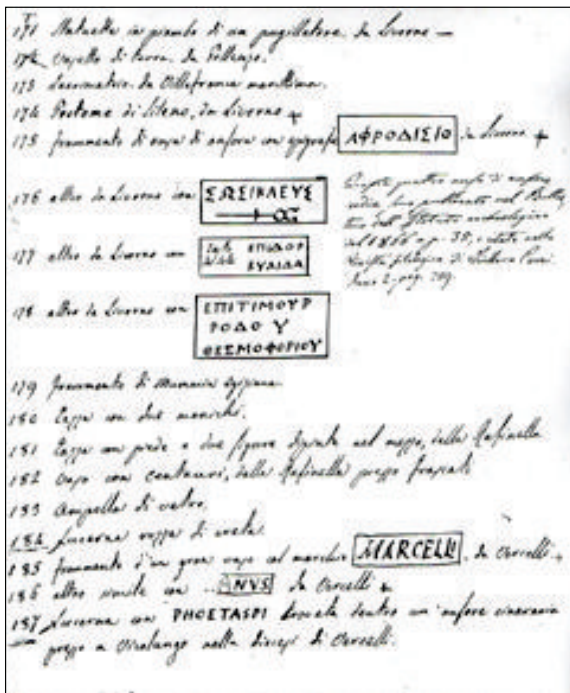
171 Statuetta in grande di un pugillatore. Da Livorno —
172 Vasetto di terra. Da Volterra.
173 Lucernetta. Da Volterra macchina.
174 Postume di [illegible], da Livorno +
175 Frammento di coppa di anfora con epigrafe ΑΦΡΟΔΙΣΙΟ da Livorno +

176 altro da Livorno con ΣΩΣΙΚΛΕΥΣ

177 altro da Livorno con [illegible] ΕΠΙΔΟΡ ΕΥΚΛΕΑ

178 altro da Livorno con ΕΠΙΤΙΜΟΥΡ ΡΟΔΟΥ ΘΕΣΜΟΦΟΡΙΟΥ

Questi quattro manichi di anfora erano stati pubblicati nel Bullettino dell'Istituto archeologico nel 1866 pag. 30, e stati nella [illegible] filologica di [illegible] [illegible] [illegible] pag. 29.

179 Frammento di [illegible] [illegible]
180 Tazza con due manichi.
181 Tazza con piede e due figure dipinte nel mezzo, dalle Rafinelle
182 Vaso con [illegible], dalle Rafinelle presso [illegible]
183 Ampolletta di vetro.
184 Lucerna rozza di creta.
185 Frammento d'un gran vaso col marchio MARCELLI da Vercelli +
186 altro simile con ...ANVS da Vercelli +
187 Lucerna con PHOETASPI trovata dentro un' anfora cineraria presso a Stralungo nella diocesi di Vercelli.